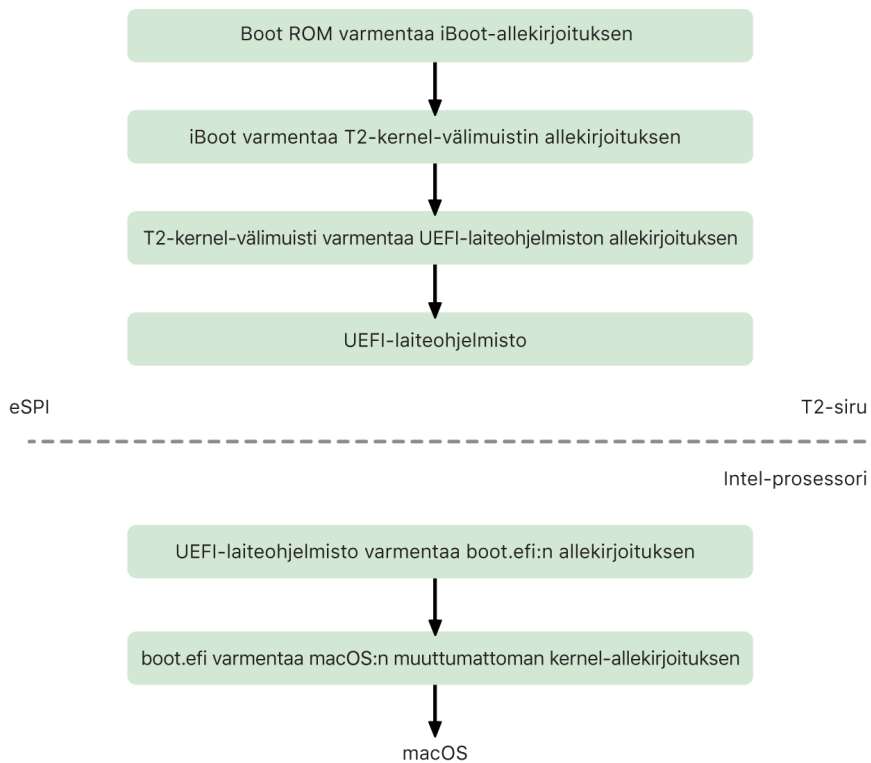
Boot ROM varmentaa iBoot-allekirjoituksen

iBoot varmentaa T2-kernel-välimuistin allekirjoituksen

T2-kernel-välimuisti varmentaa UEFI-laiteohjelmiston allekirjoituksen

UEFI-laiteohjelmisto

eSPI

T2-siru

Intel-prosessori

UEFI-laiteohjelmisto varmentaa boot.efi:n allekirjoituksen

boot.efi varmentaa macOS:n muuttumattoman kernel-allekirjoituksen

macOS